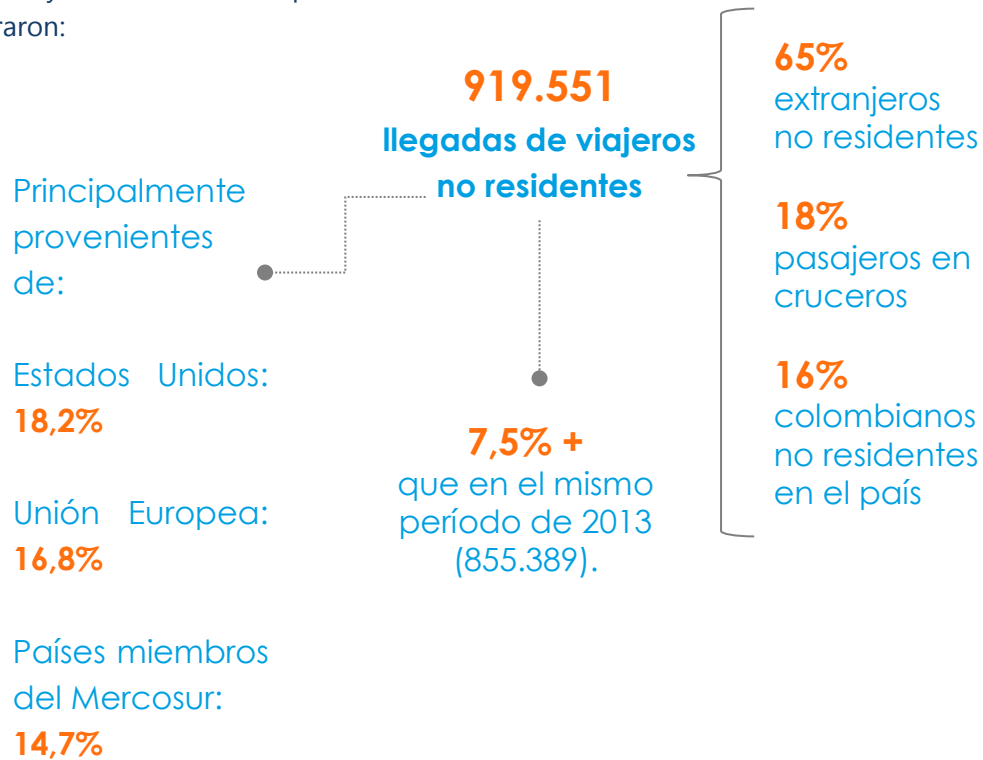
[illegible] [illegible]
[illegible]raron:

919.551
llegadas de viajeros no residentes

Principalmente provenientes de:

Estados Unidos: 18,2%

Unión Europea: 16,8%

Países miembros del Mercosur: 14,7%

7,5% +
que en el mismo período de 2013 (855.389).

65%
extranjeros no residentes

18%
pasajeros en cruceros

16%
colombianos no residentes en el país